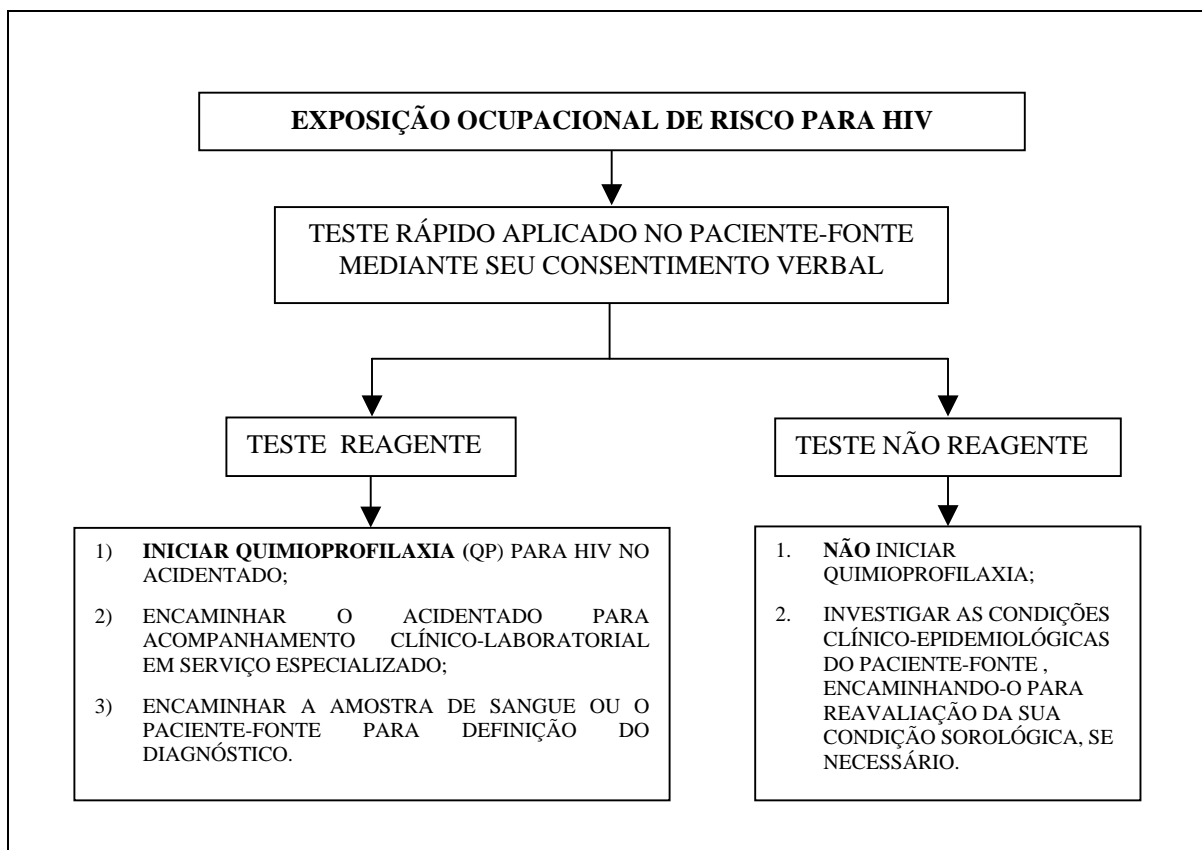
EXPOSIÇÃO OCUPACIONAL DE RISCO PARA HIV

TESTE RÁPIDO APLICADO NO PACIENTE-FONTE MEDIANTE SEU CONSENTIMENTO VERBAL

TESTE REAGENTE

1) INICIAR QUIMIOPROFILAXIA (QP) PARA HIV NO ACIDENTADO;

2) ENCAMINHAR O ACIDENTADO PARA ACOMPANHAMENTO CLÍNICO-LABORATORIAL EM SERVIÇO ESPECIALIZADO;

3) ENCAMINHAR A AMOSTRA DE SANGUE OU O PACIENTE-FONTE PARA DEFINIÇÃO DO DIAGNÓSTICO.

TESTE NÃO REAGENTE

1. NÃO INICIAR QUIMIOPROFILAXIA;

2. INVESTIGAR AS CONDIÇÕES CLÍNICO-EPIDEMIOLÓGICAS DO PACIENTE-FONTE , ENCAMINHANDO-O PARA REAVALIAÇÃO DA SUA CONDIÇÃO SOROLÓGICA, SE NECESSÁRIO.